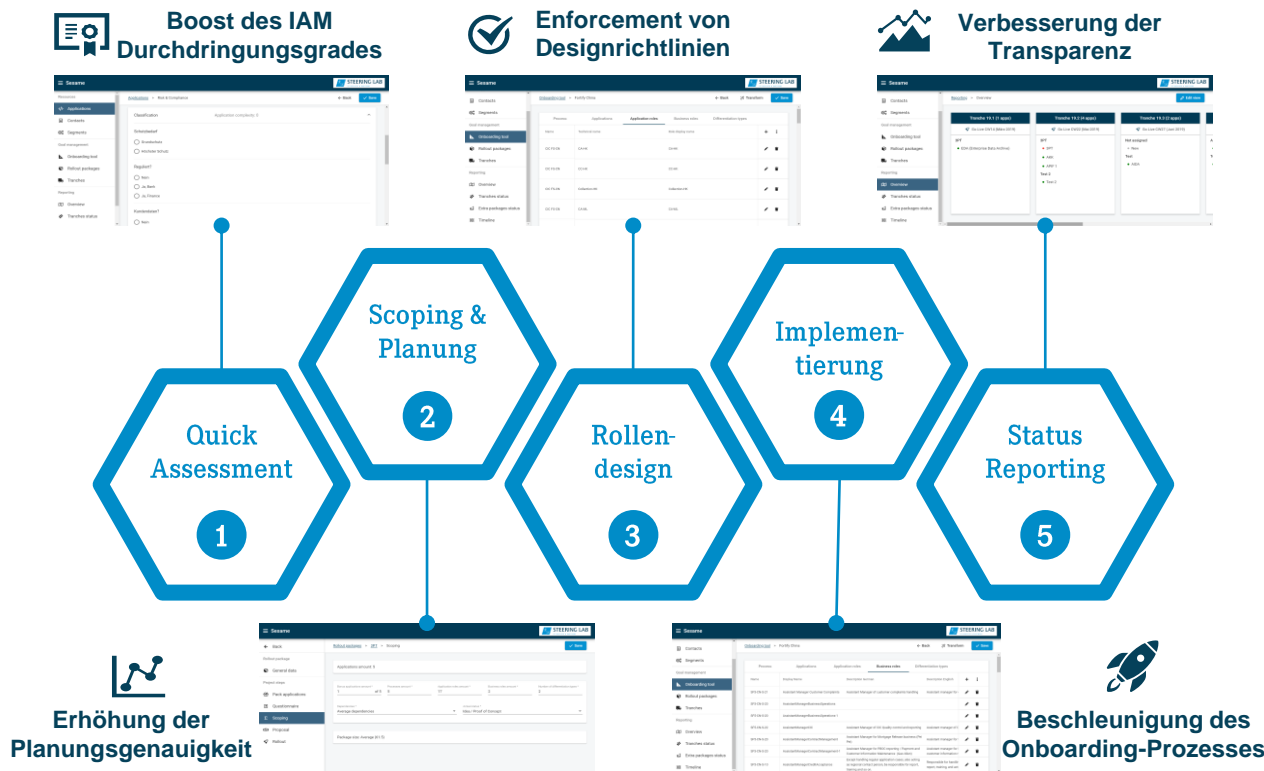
Boost des IAM Durchdringungsgrades

Enforcement von Designrichtlinien

Verbesserung der Transparenz

Scoping & Planung

2

Implementierung

4

Quick Assessment

1

Rollendesign

3

Status Reporting

5

Erhöhung der Planungsgenauigkeit

Beschleunigung des Onboarding-Prozesses